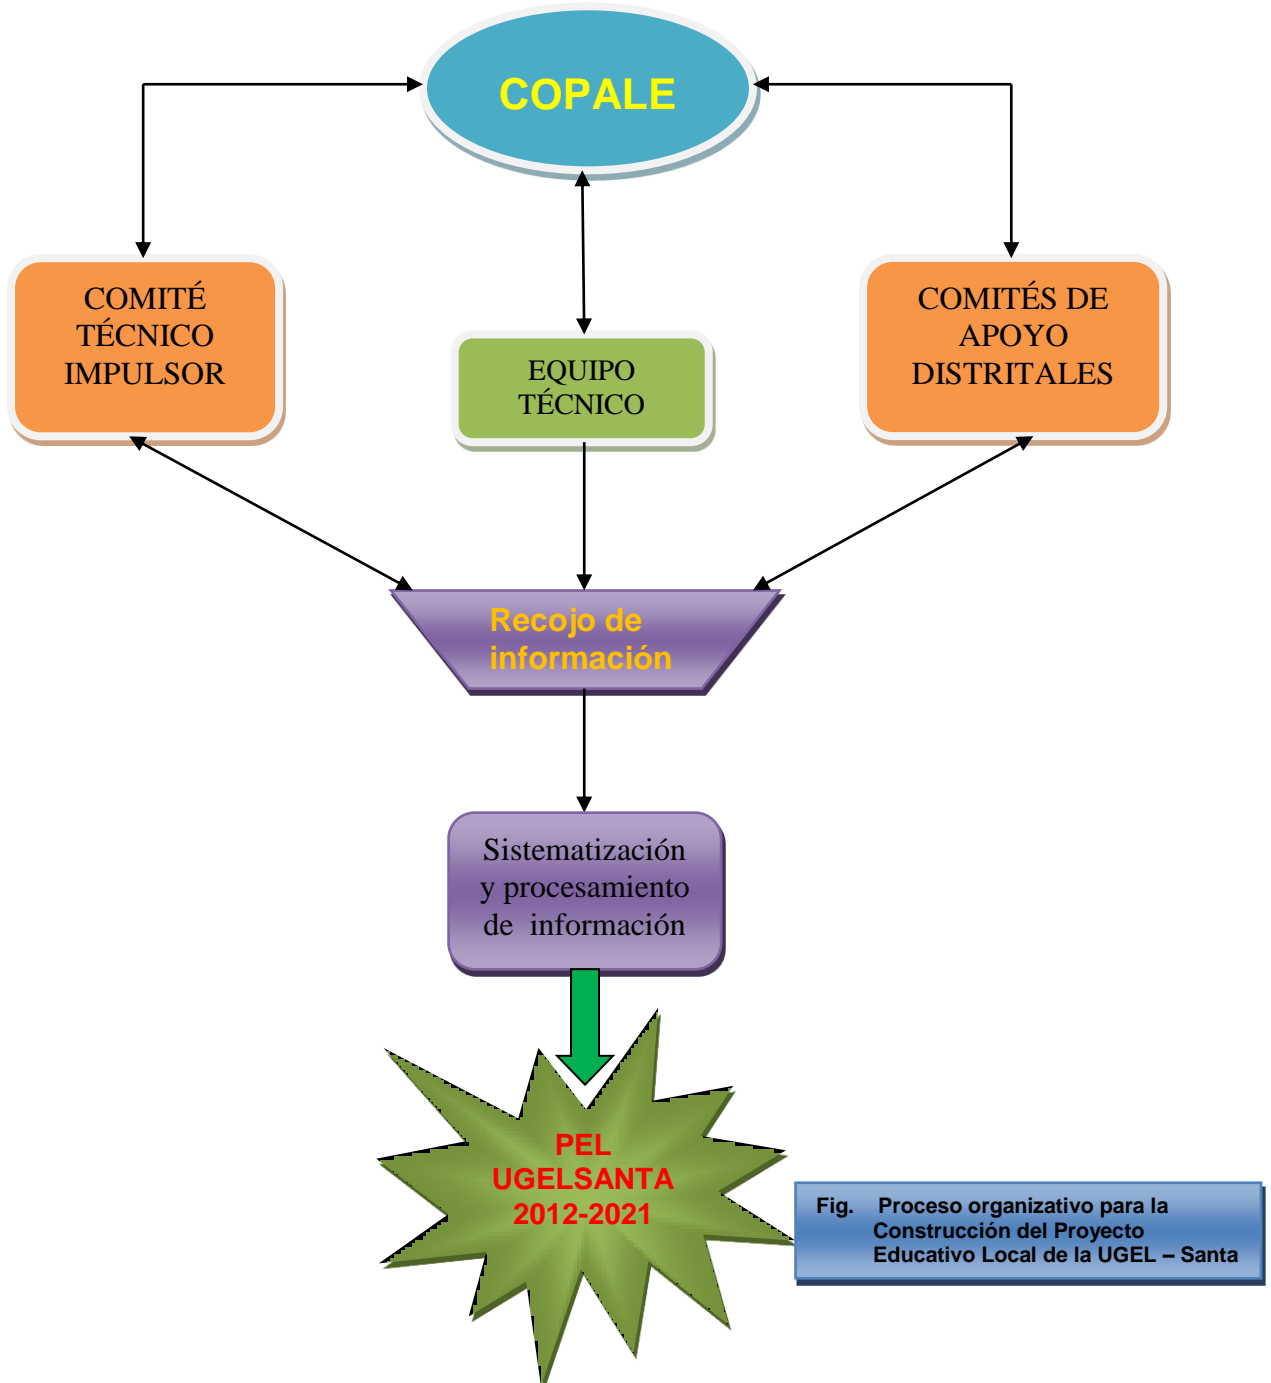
COPALE

COMITÉ TÉCNICO IMPULSOR

EQUIPO TÉCNICO

COMITÉS DE APOYO DISTRITALES

Recojo de información

Sistematización y procesamiento de información

PEL UGELSANTA 2012-2021

Fig. Proceso organizativo para la Construcción del Proyecto Educativo Local de la UGEL – Santa